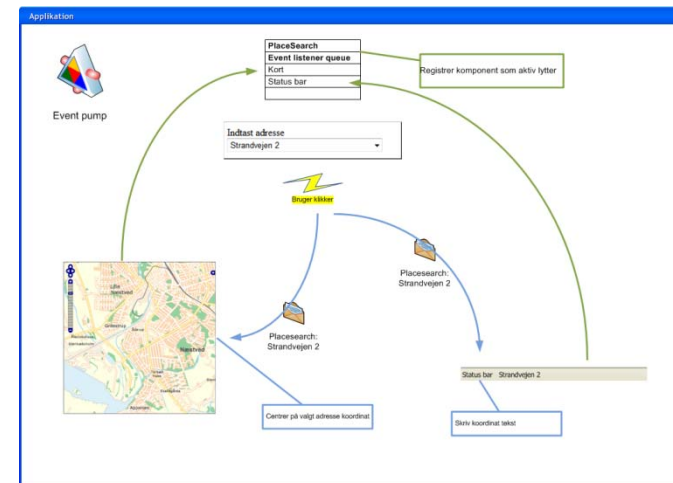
Applikation

Event pump

PlaceSearch
Event listener queue
Kort
Status bar

Registrer komponent som aktiv lytter

Indtast adresse
Strandvejen 2

Bruger klikker

Placesearch: Strandvejen 2

Placesearch: Strandvejen 2

Lille Søeerød
Holte
Nærum

Status bar Strandvejen 2

Centrer på valgt adresse koordinat

Skriv koordinat tekst